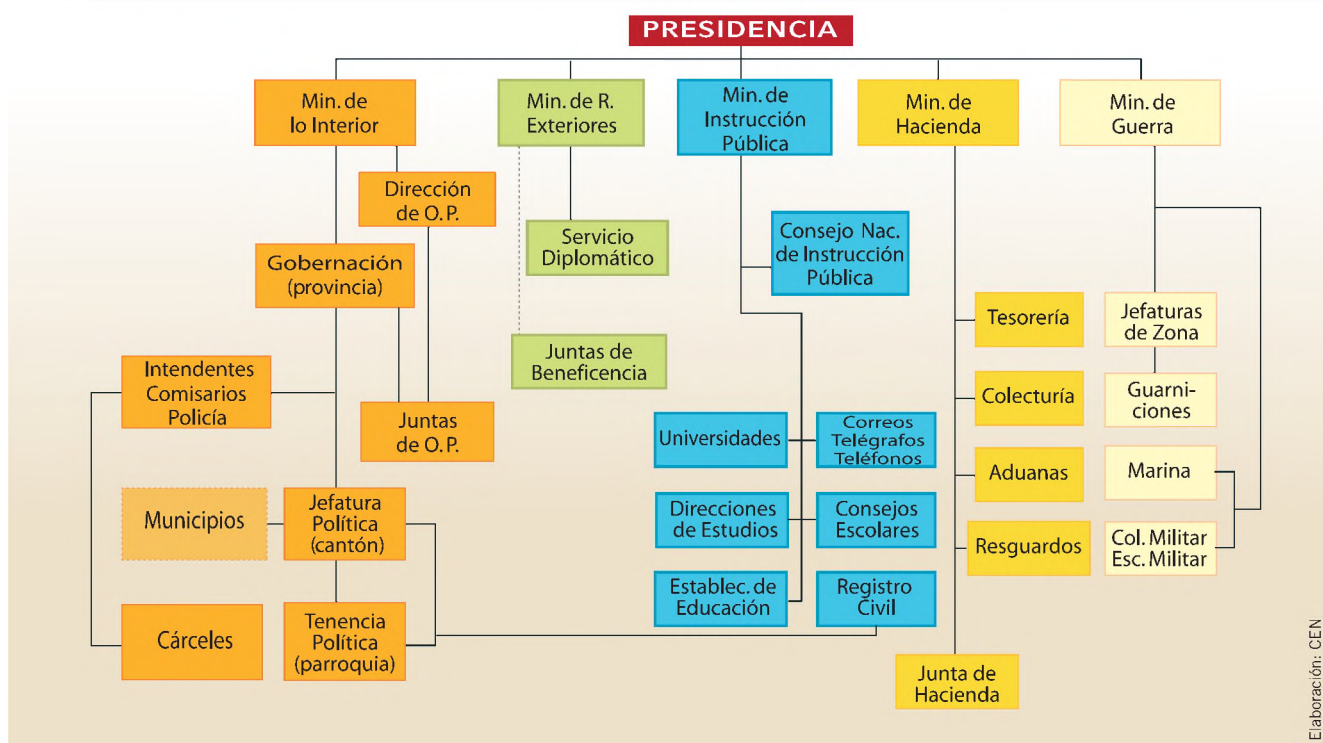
PRESIDENCIA

Min. de lo Interior

Dirección de O. P.

Gobernación (provincia)

Intendentes Comisarios Policía

Juntas de O. P.

Municipios

Jefatura Política (cantón)

Cárceles

Tenencia Política (parroquia)

Min. de R. Exteriores

Servicio Diplomático

Juntas de Beneficencia

Min. de Instrucción Pública

Consejo Nac. de Instrucción Pública

Universidades

Correos Telégrafos Teléfonos

Direcciones de Estudios

Consejos Escolares

Establec. de Educación

Registro Civil

Min. de Hacienda

Tesorería

Colecturía

Aduanas

Resguardos

Junta de Hacienda

Min. de Guerra

Jefaturas de Zona

Guarniciones

Marina

Col. Militar Esc. Militar

Elaboración: CEN